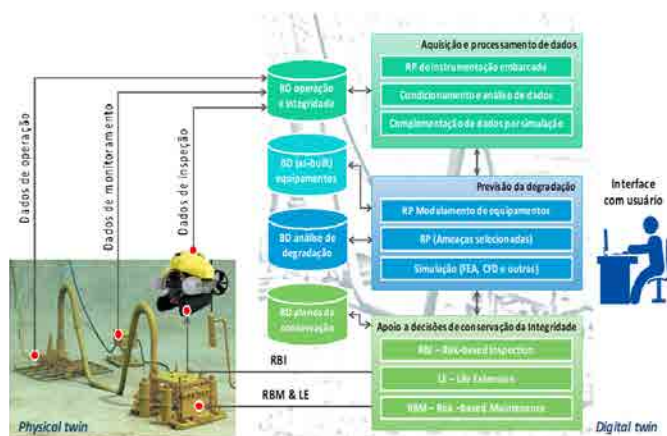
Dados de operação

Dados de monitoramento

Dados de inspeção

BD operação e integridade

BD (as-built) equipamentos

BD análise de degradação

BD plano de conservação

Aquisição e processamento de dados

RP de instrumentação embarcada

Condicionamento e análise de dados

Complementação de dados por simulação

Previsão da degradação

RP Modelamento de equipamentos

RP (Ameaças selecionadas)

Simulação (FEA, CFD e outras)

Apoio a decisões de conservação da integridade

RBI – Risk-based Inspection

LE – Life Extension

RBM – Risk-based Maintenance

Interface com usuário

RBI

RBM & LE

Physical twin

Digital twin